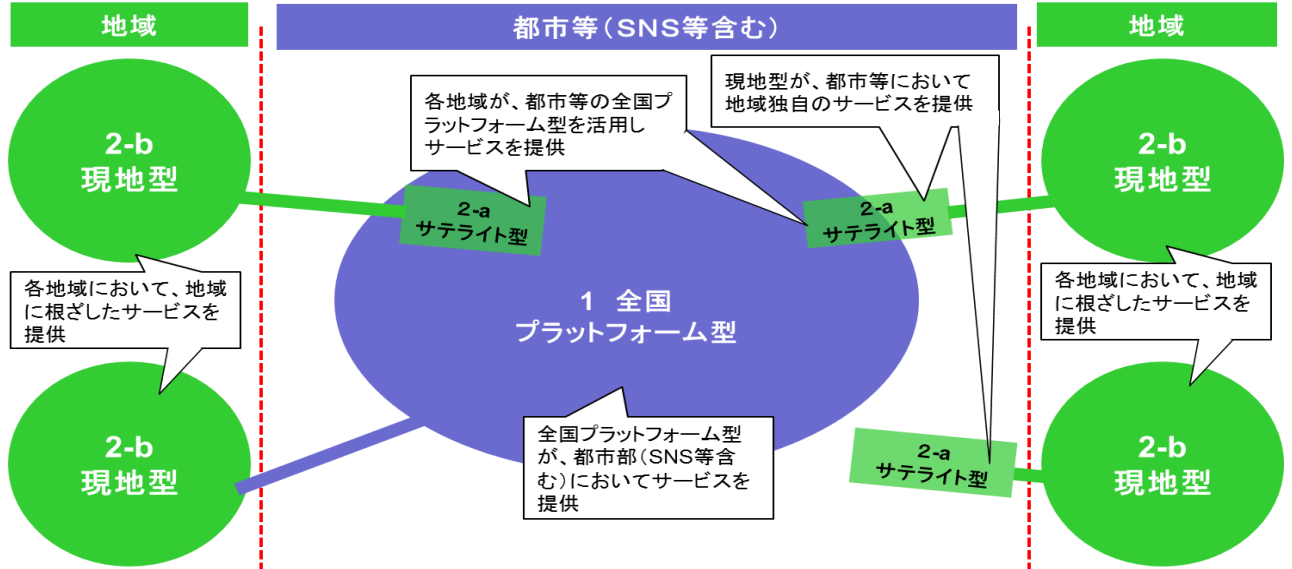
地域

都市等（SNS等含む）

地域

各地域が、都市等の全国プラットフォーム型を活用しサービスを提供

現地型が、都市等において地域独自のサービスを提供

2-b
現地型

2-a
サテライト型

2-a
サテライト型

2-b
現地型

1 全国
プラットフォーム型

各地域において、地域に根ざしたサービスを提供

各地域において、地域に根ざしたサービスを提供

2-b
現地型

全国プラットフォーム型が、都市部（SNS等含む）においてサービスを提供

2-a
サテライト型

2-b
現地型